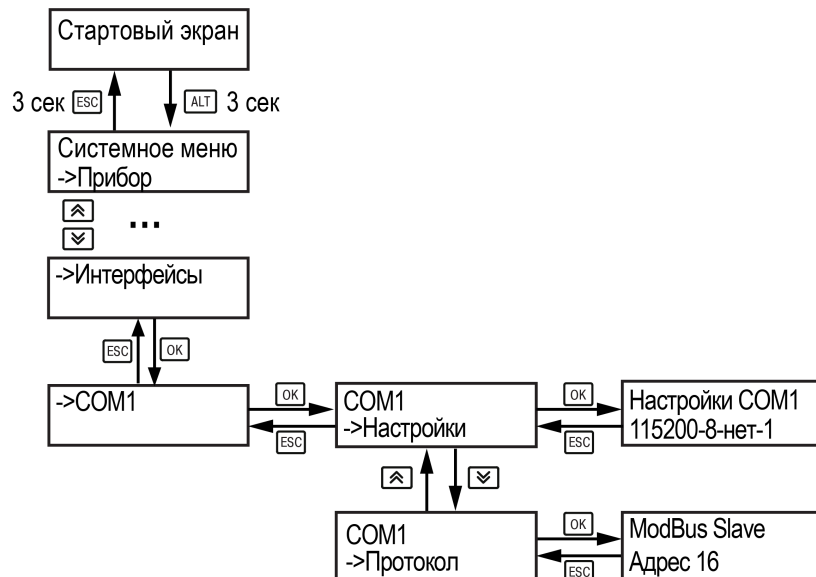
Стартовый экран

3 сек ESC

ALT 3 сек

Системное меню
->Прибор

...

->Интерфейсы

ESC

OK

->COM1

OK

ESC

COM1
->Настройки

OK

ESC

Настройки COM1
115200-8-нет-1

COM1
->Протокол

OK

ESC

ModBus Slave
Адрес 16